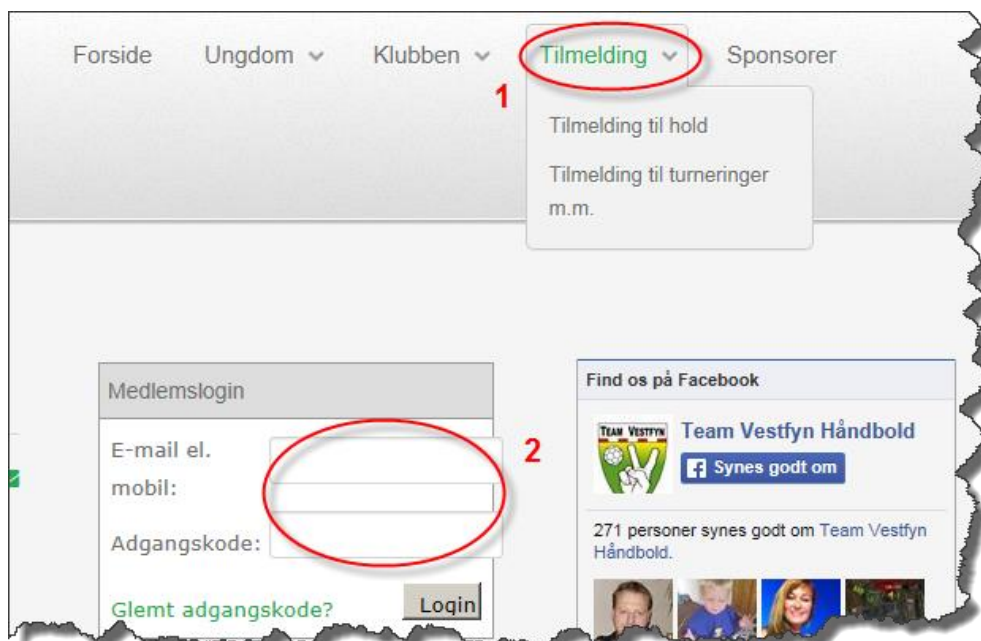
Forside Ungdom Klubben Tilmelding Sponsorer

1

Tilmelding til hold

Tilmelding til turneringer m.m.

Medlemslogin

E-mail el. mobil:

Adgangskode:

Glemt adgangskode?

Login

2

Find os på Facebook

TEAM VESTFYN

Team Vestfyn Håndbold

Synes godt om

271 personer synes godt om Team Vestfyn Håndbold.